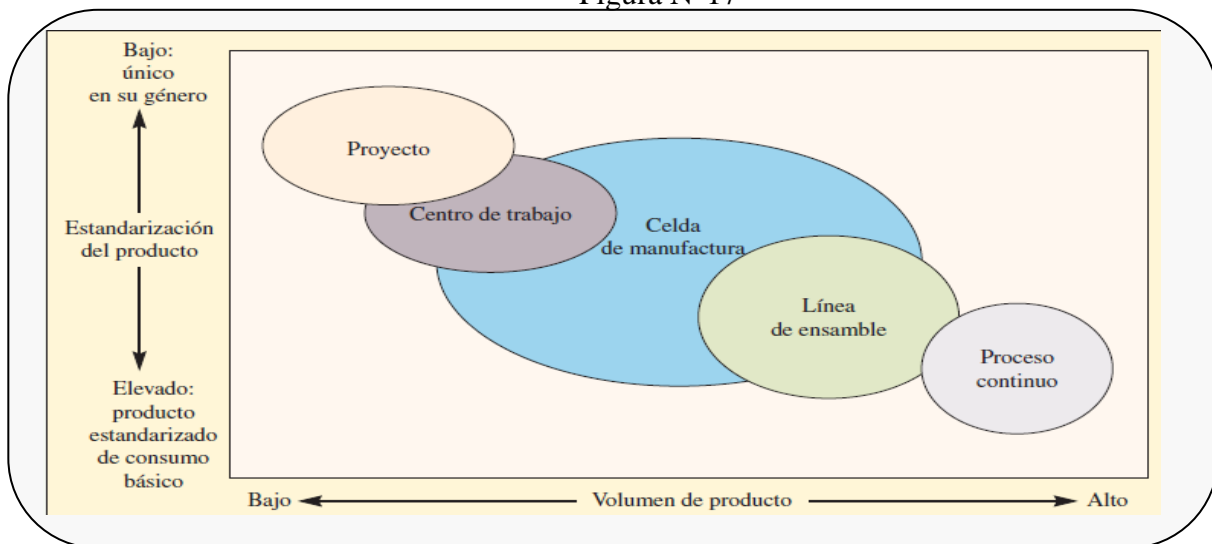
Figura N° 17

Bajo: único en su género

Estandarización del producto

Elevado: producto estandarizado de consumo básico

Proyecto

Centro de trabajo

Celda de manufactura

Línea de ensamble

Proceso continuo

Bajo

Volumen de producto

Alto